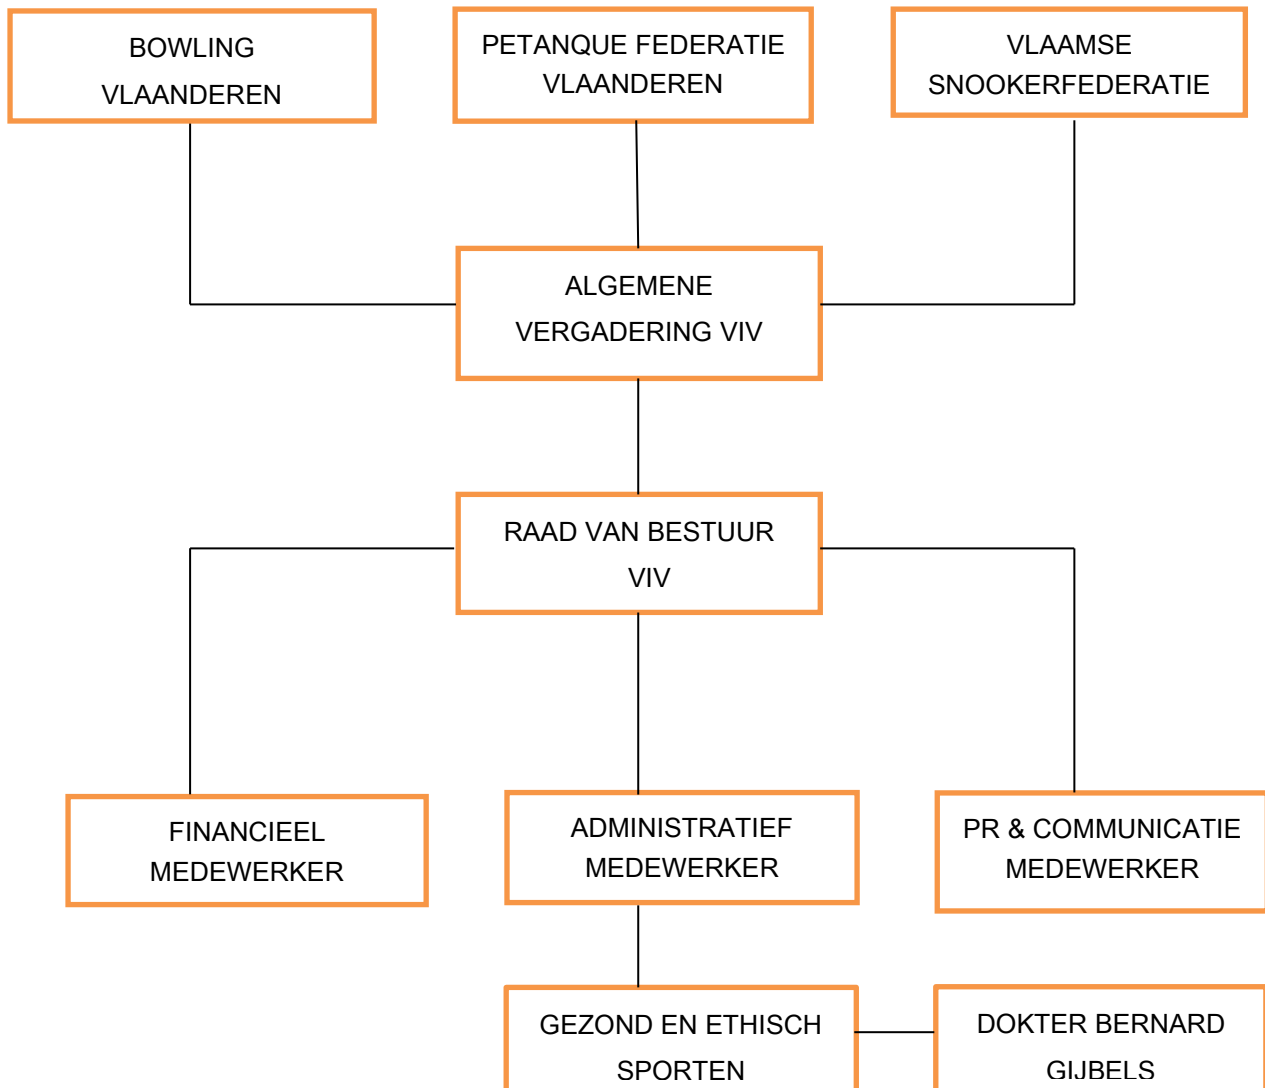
BOWLING VLAANDEREN

PETANQUE FEDERATIE VLAANDEREN

VLAAMSE SNOOKERFEDERATIE

ALGEMENE VERGADERING VIV

RAAD VAN BESTUUR VIV

FINANCIEEL MEDEWERKER

ADMINISTRATIEF MEDEWERKER

PR & COMMUNICATIE MEDEWERKER

GEZOND EN ETHISCH SPORTEN

DOKTER BERNARD GIJBELS